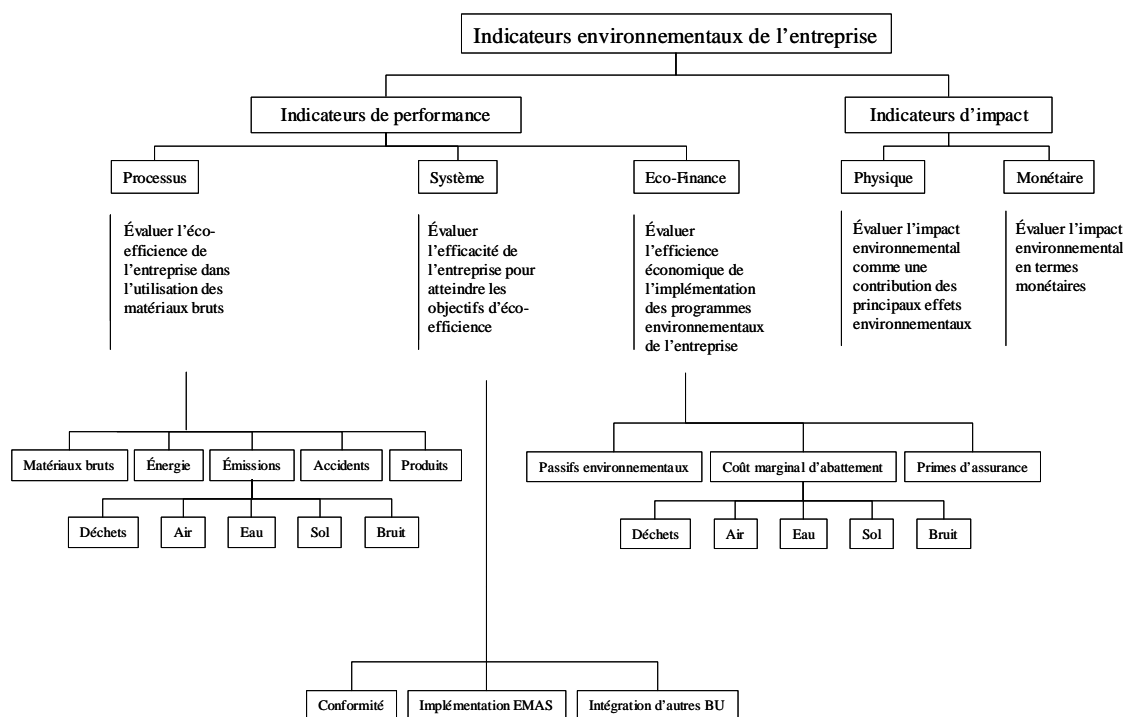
Indicateurs environnementaux de l'entreprise

Indicateurs de performance

Indicateurs d'impact

Processus

Système

Eco-Finance

Physique

Monétaire

Évaluer l'éco-efficience de l'entreprise dans l'utilisation des matériaux bruts

Évaluer l'efficacité de l'entreprise pour atteindre les objectifs d'éco-efficience

Évaluer l'efficience économique de l'implémentation des programmes environnementaux de l'entreprise

Évaluer l'impact environnemental comme une contribution des principaux effets environnementaux

Évaluer l'impact environnemental en termes monétaires

Matériaux bruts

Énergie

Émissions

Accidents

Produits

Déchets

Air

Eau

Sol

Bruit

Passifs environnementaux

Coût marginal d'abattement

Primes d'assurance

Déchets

Air

Eau

Sol

Bruit

Conformité

Implémentation EMAS

Intégration d'autres BU